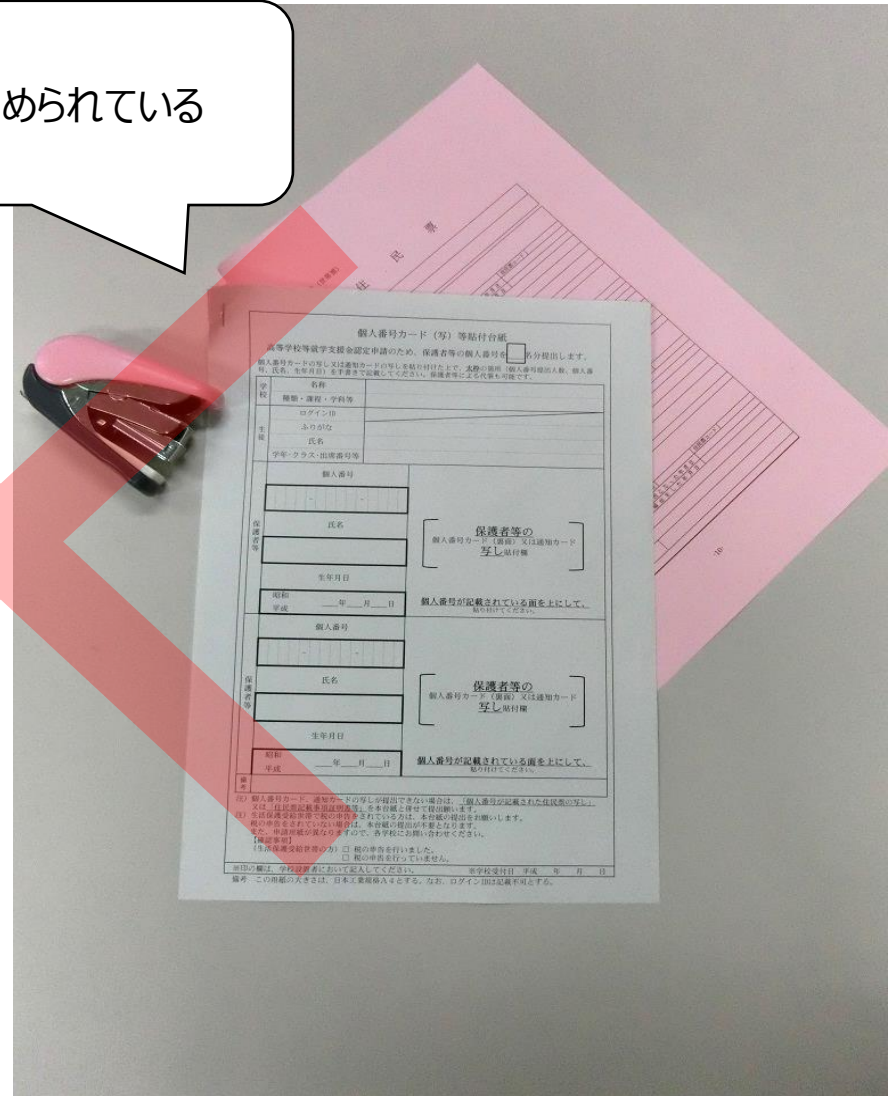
められている

住民票

個人番号カード（写）等貼付台紙

高等学校等就学支援金認定申請のため、保護者等の個人番号を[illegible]名分提出します。

個人番号カードの写し又は通知カードの写しを貼り付けたうえで、太枠の箇所（個人番号提出人数、個人番号、氏名、生年月日）を手書きで記載してください。保護者等による代筆も可能です。

| | | |
|---|---|---|
| 学校 | 名称 | |
| | 課程・課程・学科等 | |
| 生徒 | ログインID | |
| | ふりがな | |
| | 氏名 | |
| | 学年・クラス・出席番号等 | |

保護者等

個人番号

氏名

生年月日

昭和 平成 ＿年＿月＿日

保護者等の 個人番号カード（裏面）又は通知カード 写し貼付欄

個人番号が記載されている面を上にして、貼り付けてください。

保護者等

個人番号

氏名

生年月日

昭和 平成 ＿年＿月＿日

保護者等の 個人番号カード（裏面）又は通知カード 写し貼付欄

個人番号が記載されている面を上にして、貼り付けてください。

備考

(注) 個人番号カード、通知カードの写しが提出できない場合は、「個人番号が記載された住民票の写し」又は「住民票記載事項証明書」を本台紙と併せて提出願います。
(注) 生活保護受給世帯で税の申告をされている方は、本台紙の提出をお願いします。税の申告をされていない場合は、本台紙の提出が不要となります。また、申請用紙が異なりますので、各学校にお問い合わせください。
【確認事項】
（生活保護受給者等の方）□ 税の申告を行いました。
□ 税の申告を行いません。

※印の欄は、学校記載者において記入してください。 ※学校受付日 平成 年 月 日
備考 この用紙の大きさは、日本工業規格A4とする。なお、ログインIDは記載不用とする。

-10-